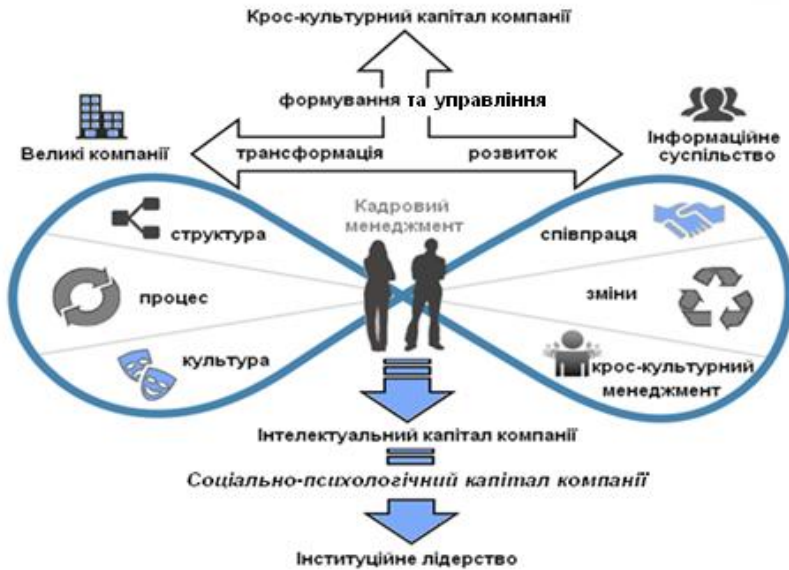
Крос-культурний капітал компанії

формування та управління

Великі компанії

трансформація

розвиток

Інформаційне суспільство

Кадровий менеджмент

структура

процес

культура

співпраця

зміни

крос-культурний менеджмент

Інтелектуальний капітал компанії

Соціально-психологічний капітал компанії

Інституційне лідерство